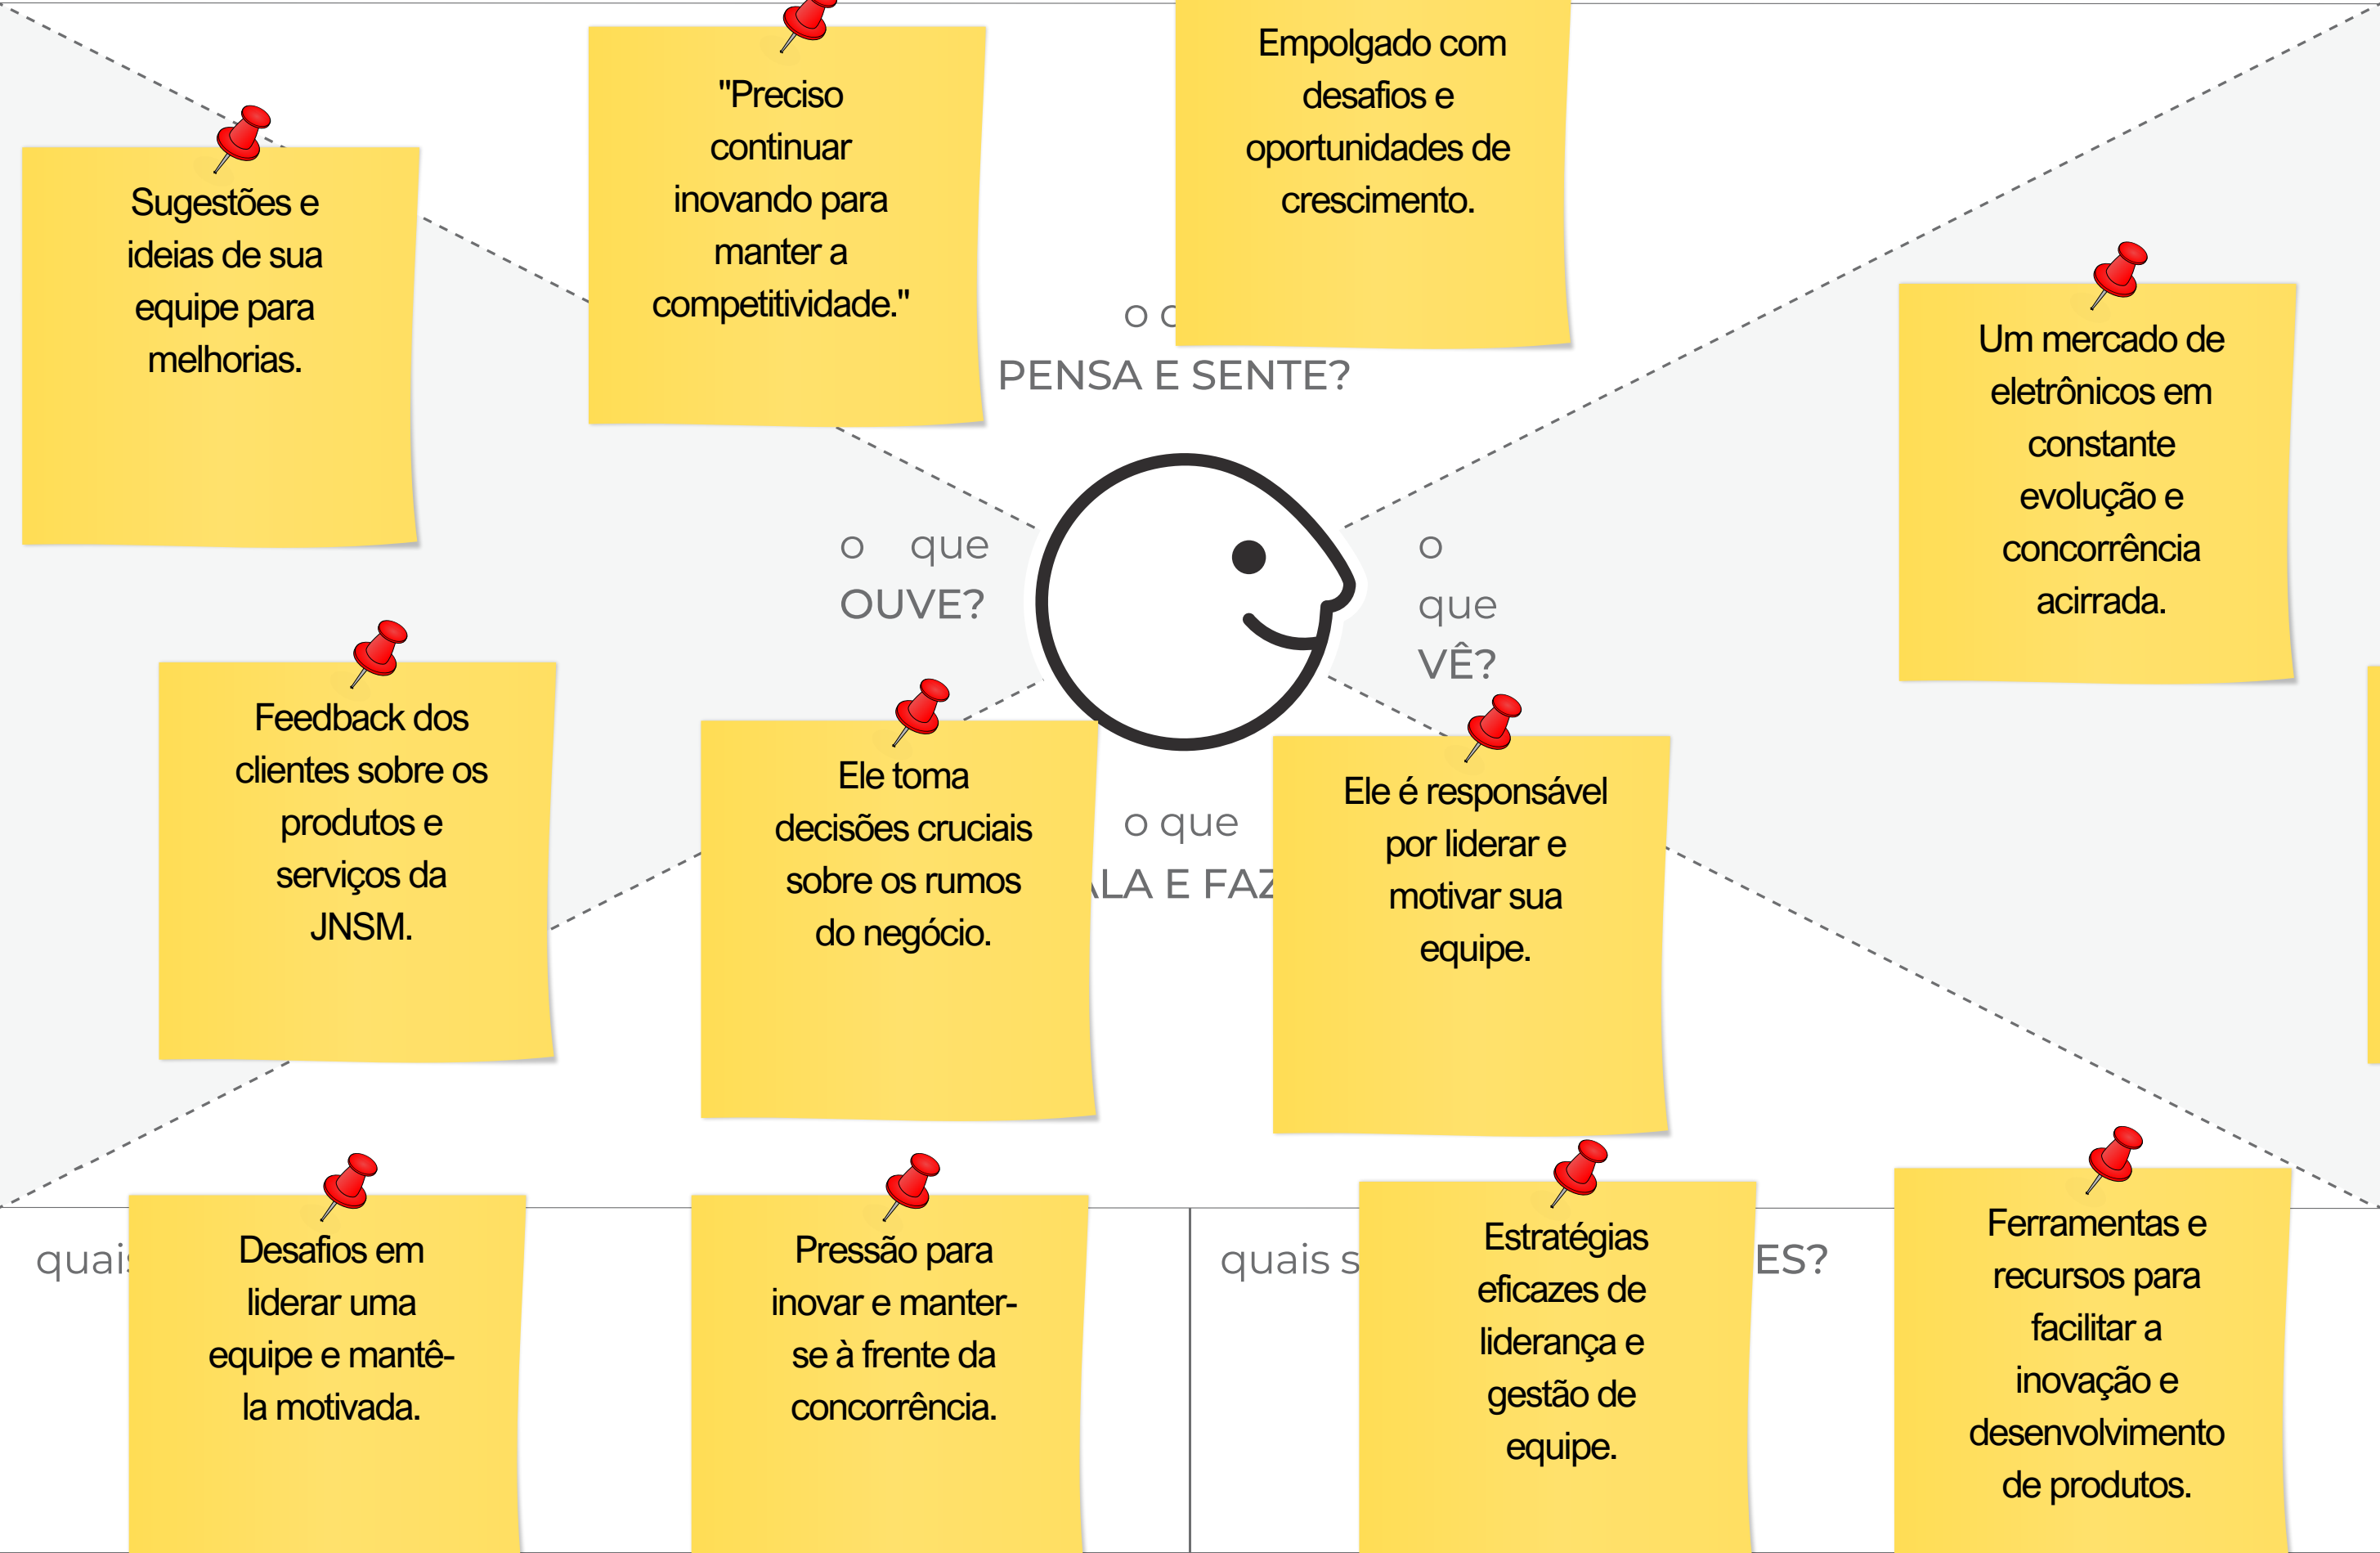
Sugestões e ideias de sua equipe para melhorias.

"Preciso continuar inovando para manter a competitividade."

Empolgado com desafios e oportunidades de crescimento.

o q

PENSA E SENTE?

Um mercado de eletrônicos em constante evolução e concorrência acirrada.

o que OUVE?

o que VÊ?

Feedback dos clientes sobre os produtos e serviços da JNSM.

Ele toma decisões cruciais sobre os rumos do negócio.

o que

LA E FAZ

Ele é responsável por liderar e motivar sua equipe.

quai

Desafios em liderar uma equipe e mantê-la motivada.

Pressão para inovar e manter-se à frente da concorrência.

quais s

Estratégias eficazes de liderança e gestão de equipe.

ES?

Ferramentas e recursos para facilitar a inovação e desenvolvimento de produtos.